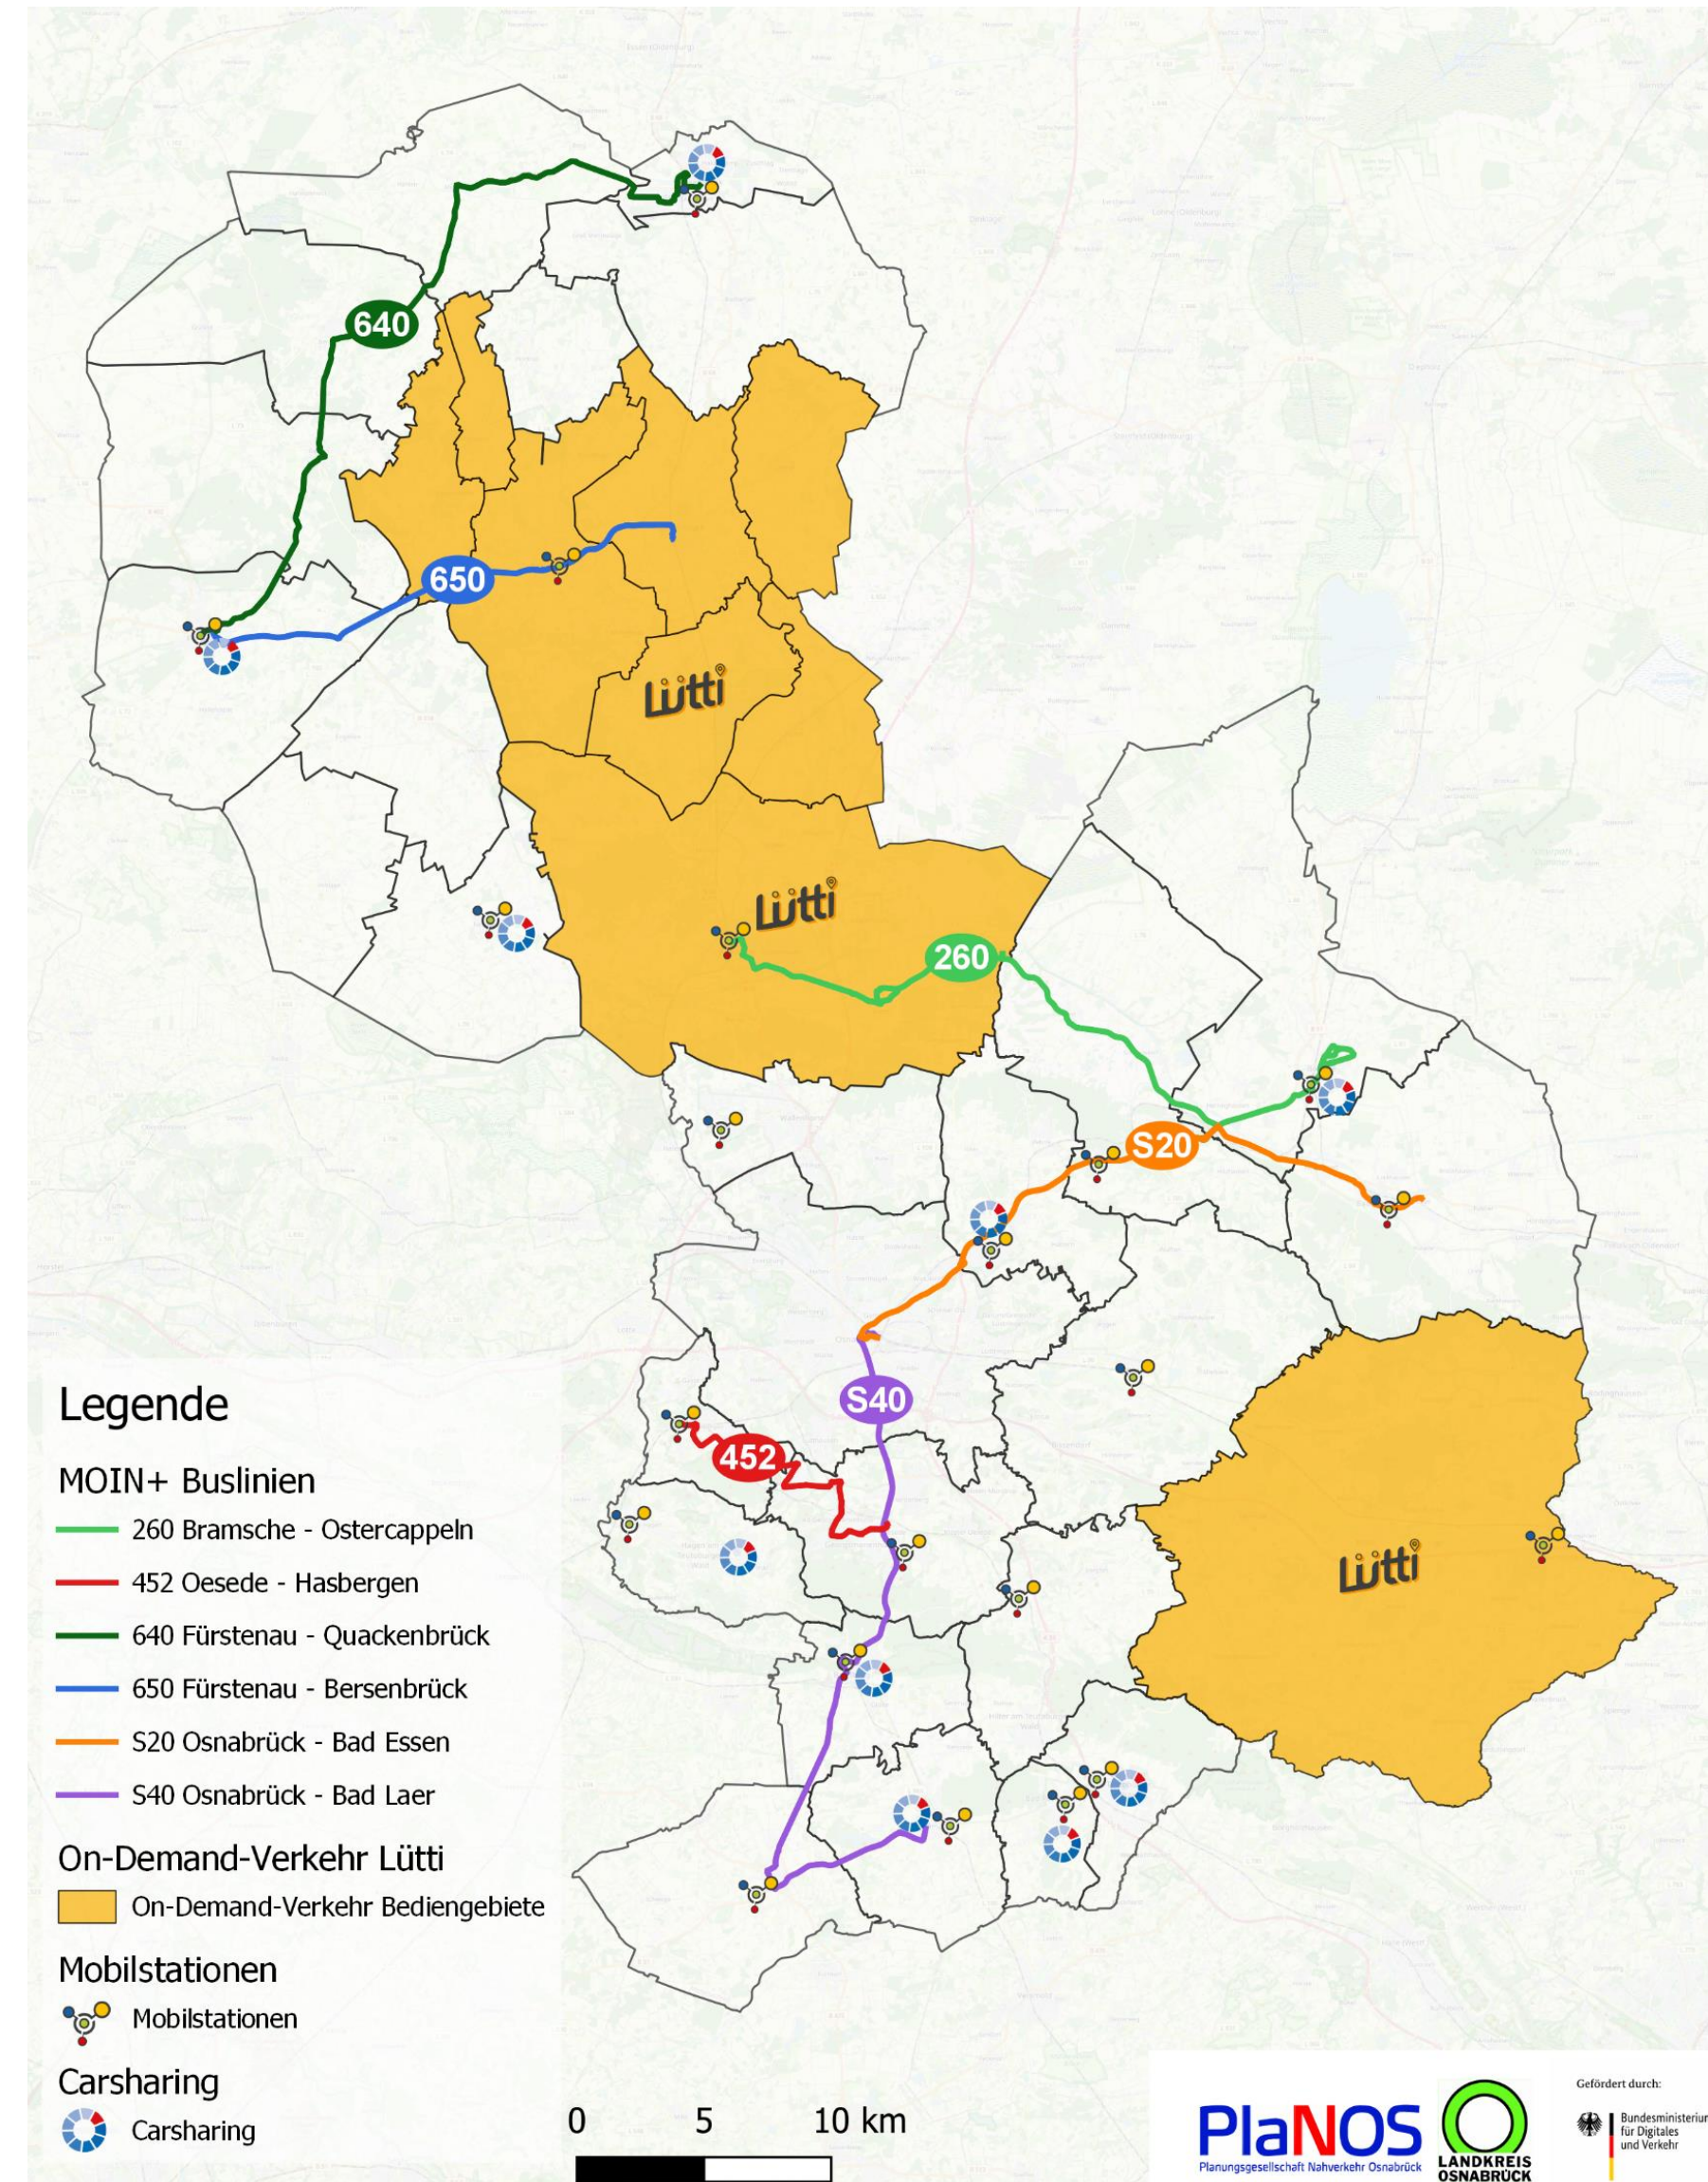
640

650

Lütti

Lütti

260

S20

S40

452

Lütti

Legende

MOIN+ Buslinien

260 Bramsche - Ostercappeln

452 Oesede - Hasbergen

640 Fürstenau - Quackenbrück

650 Fürstenau - Bersenbrück

S20 Osnabrück - Bad Essen

S40 Osnabrück - Bad Laer

On-Demand-Verkehr Lütti

On-Demand-Verkehr Bediengebiete

Mobilstationen

Mobilstationen

Carsharing

Carsharing

0 5 10 km

PlaNOS
Planungsgesellschaft Nahverkehr Osnabrück

LANDKREIS OSNABRÜCK

Gefördert durch:

Bundesministerium für Digitales und Verkehr